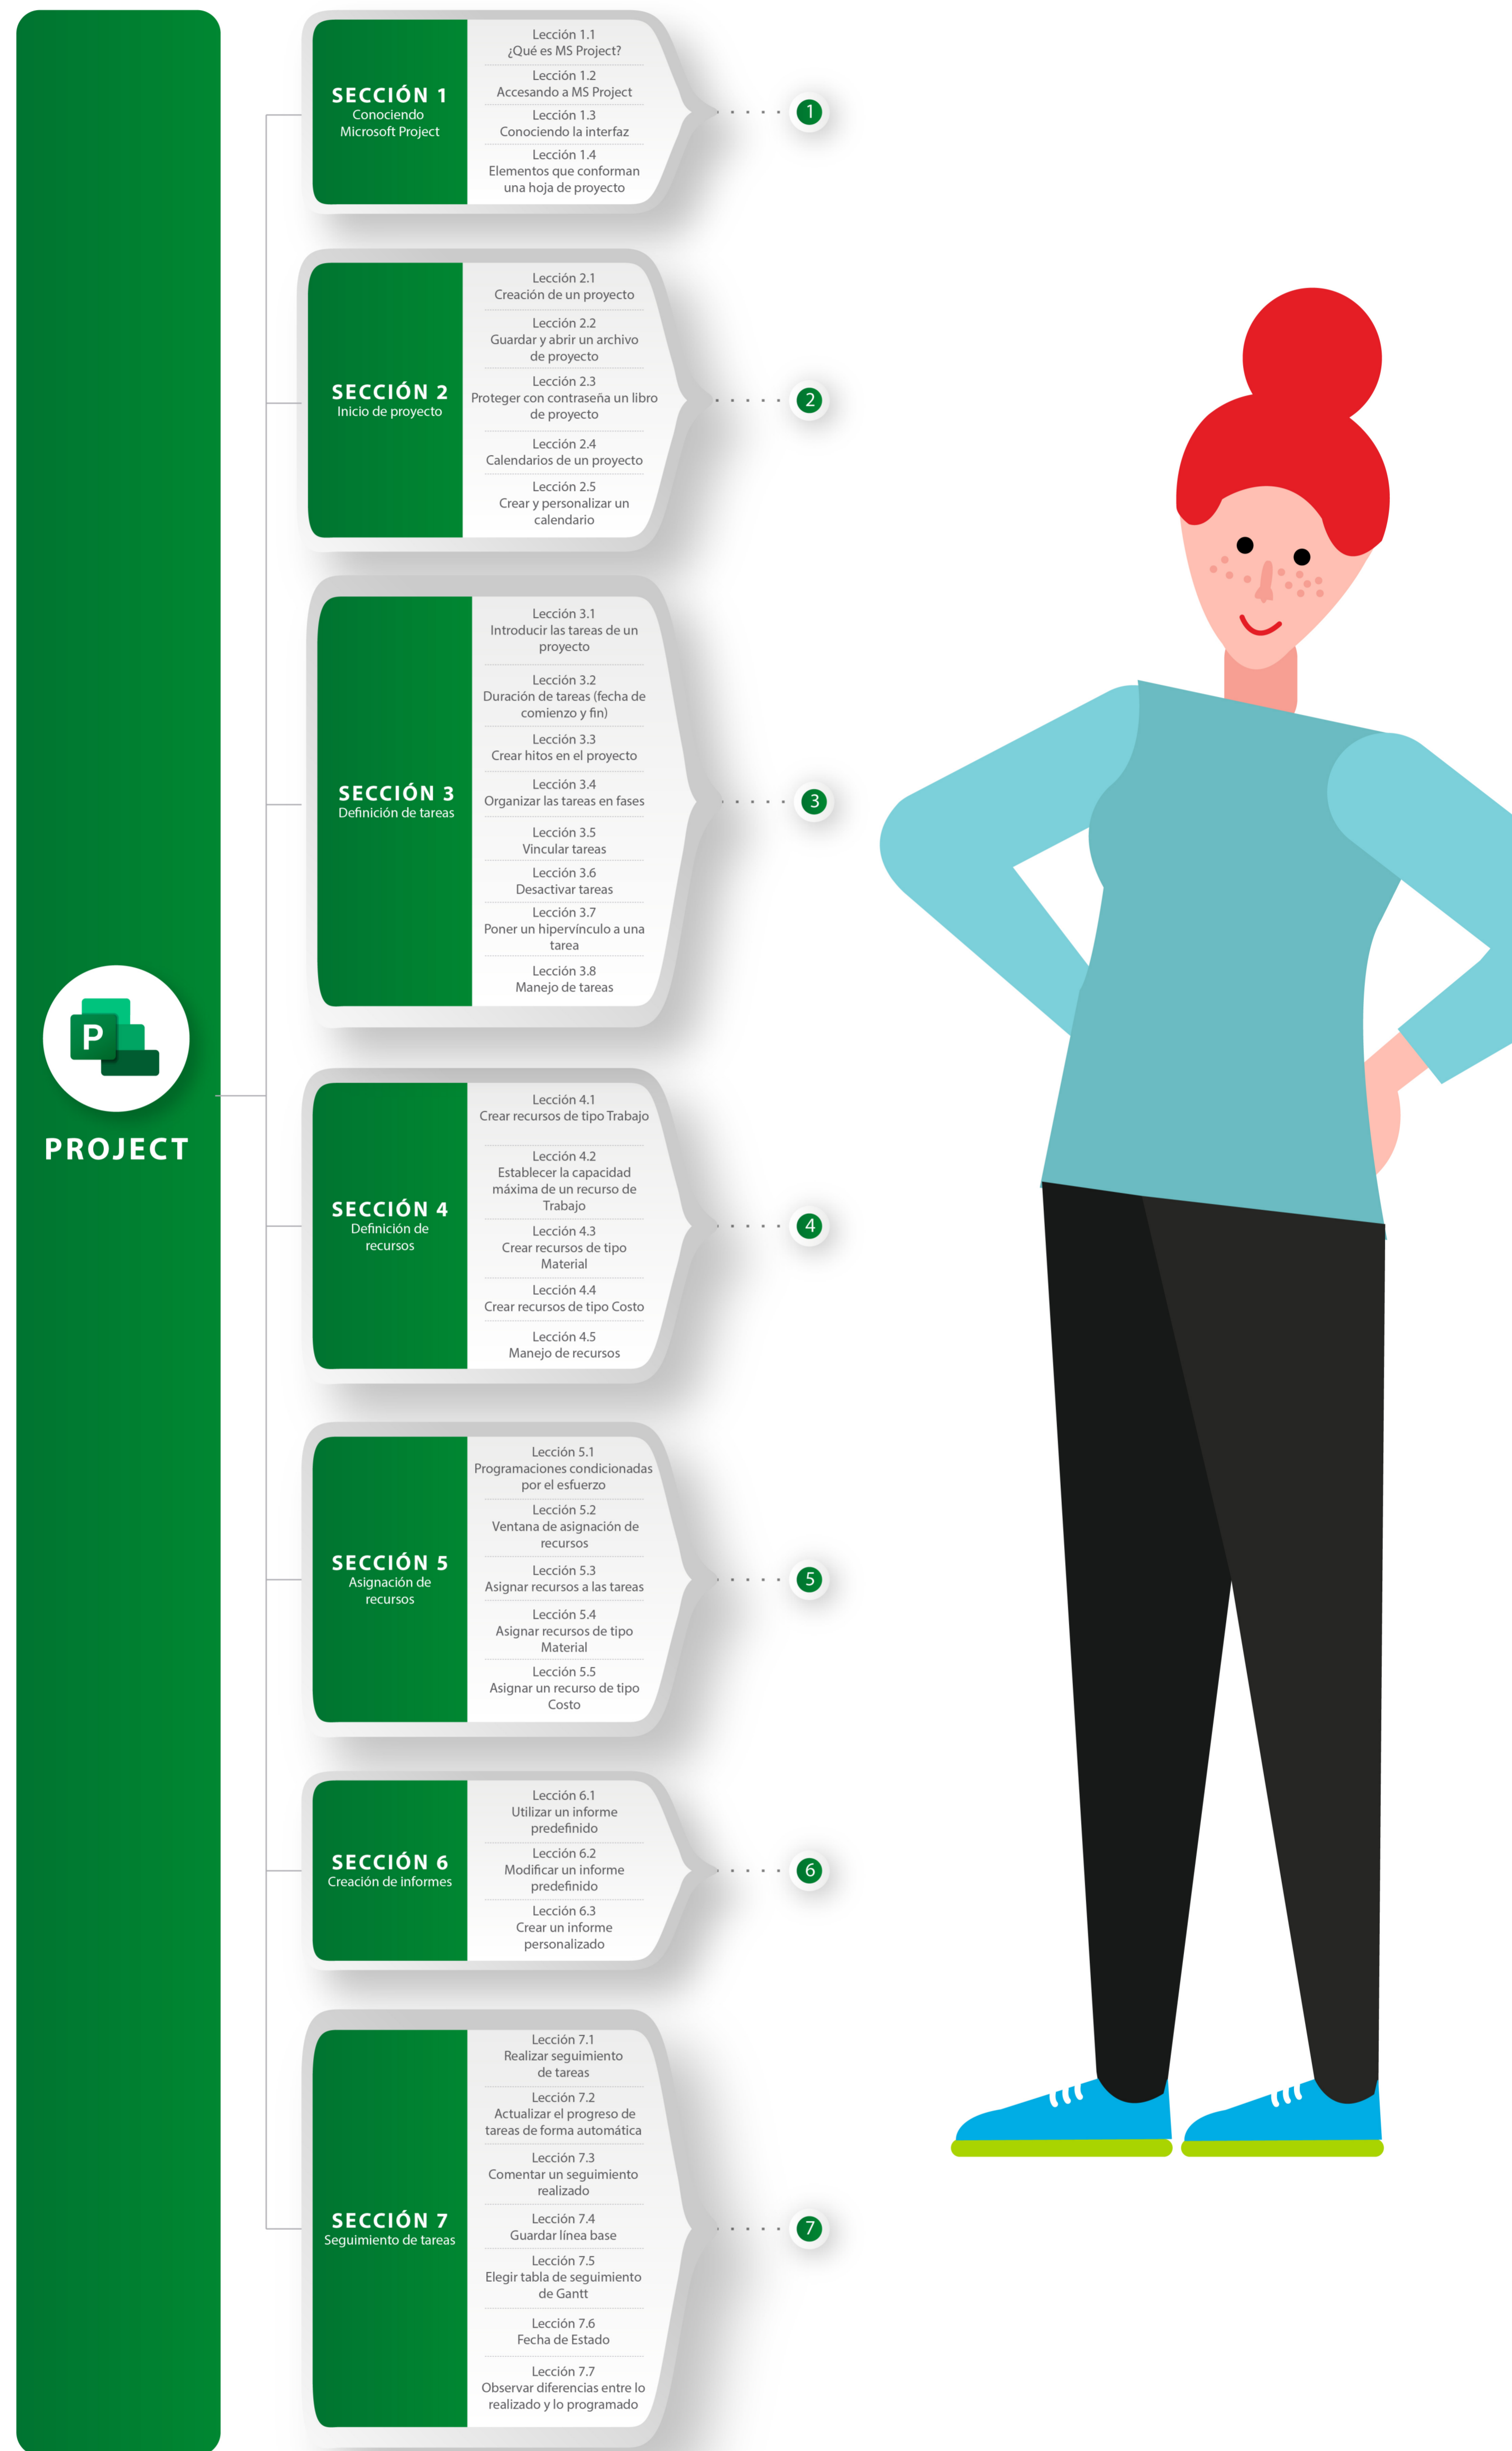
P

PROJECT

SECCIÓN 1
Conociendo Microsoft Project

Lección 1.1
¿Qué es MS Project?

Lección 1.2
Accesando a MS Project

Lección 1.3
Conociendo la interfaz

Lección 1.4
Elementos que conforman una hoja de proyecto

1

SECCIÓN 2
Inicio de proyecto

Lección 2.1
Creación de un proyecto

Lección 2.2
Guardar y abrir un archivo de proyecto

Lección 2.3
Proteger con contraseña un libro de proyecto

Lección 2.4
Calendarios de un proyecto

Lección 2.5
Crear y personalizar un calendario

2

SECCIÓN 3
Definición de tareas

Lección 3.1
Introducir las tareas de un proyecto

Lección 3.2
Duración de tareas (fecha de comienzo y fin)

Lección 3.3
Crear hitos en el proyecto

Lección 3.4
Organizar las tareas en fases

Lección 3.5
Vincular tareas

Lección 3.6
Desactivar tareas

Lección 3.7
Poner un hipervínculo a una tarea

Lección 3.8
Manejo de tareas

3

SECCIÓN 4
Definición de recursos

Lección 4.1
Crear recursos de tipo Trabajo

Lección 4.2
Establecer la capacidad máxima de un recurso de Trabajo

Lección 4.3
Crear recursos de tipo Material

Lección 4.4
Crear recursos de tipo Costo

Lección 4.5
Manejo de recursos

4

SECCIÓN 5
Asignación de recursos

Lección 5.1
Programaciones condicionadas por el esfuerzo

Lección 5.2
Ventana de asignación de recursos

Lección 5.3
Asignar recursos a las tareas

Lección 5.4
Asignar recursos de tipo Material

Lección 5.5
Asignar un recurso de tipo Costo

5

SECCIÓN 6
Creación de informes

Lección 6.1
Utilizar un informe predefinido

Lección 6.2
Modificar un informe predefinido

Lección 6.3
Crear un informe personalizado

6

SECCIÓN 7
Seguimiento de tareas

Lección 7.1
Realizar seguimiento de tareas

Lección 7.2
Actualizar el progreso de tareas de forma automática

Lección 7.3
Comentar un seguimiento realizado

Lección 7.4
Guardar línea base

Lección 7.5
Elegir tabla de seguimiento de Gantt

Lección 7.6
Fecha de Estado

Lección 7.7
Observar diferencias entre lo realizado y lo programado

7